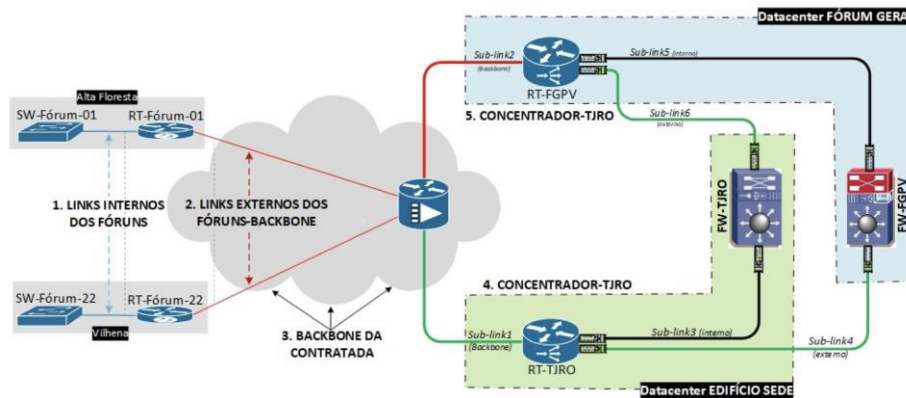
Datacenter FÓRUM GERA

Alta Floresta

SW-Fórum-01

RT-Fórum-01

1. LINKS INTERNOS DOS FÓRUNS

2. LINKS EXTERNOS DOS FÓRUNS-BACKBONE

SW-Fórum-22

RT-Fórum-22

Vilhena

3. BACKBONE DA CONTRATADA

Sub-link2 (backbone)

RT-FGPV

Sub-link5 (interno)

5. CONCENTRADOR-TJRO

Sub-link6 (externo)

FW-TJRO

FW-FGPV

4. CONCENTRADOR-TJRO

Sub-link1 (Backbone)

RT-TJRO

Sub-link3 (interno)

Sub-link4 (externo)

Datacenter EDIFÍCIO SEDE